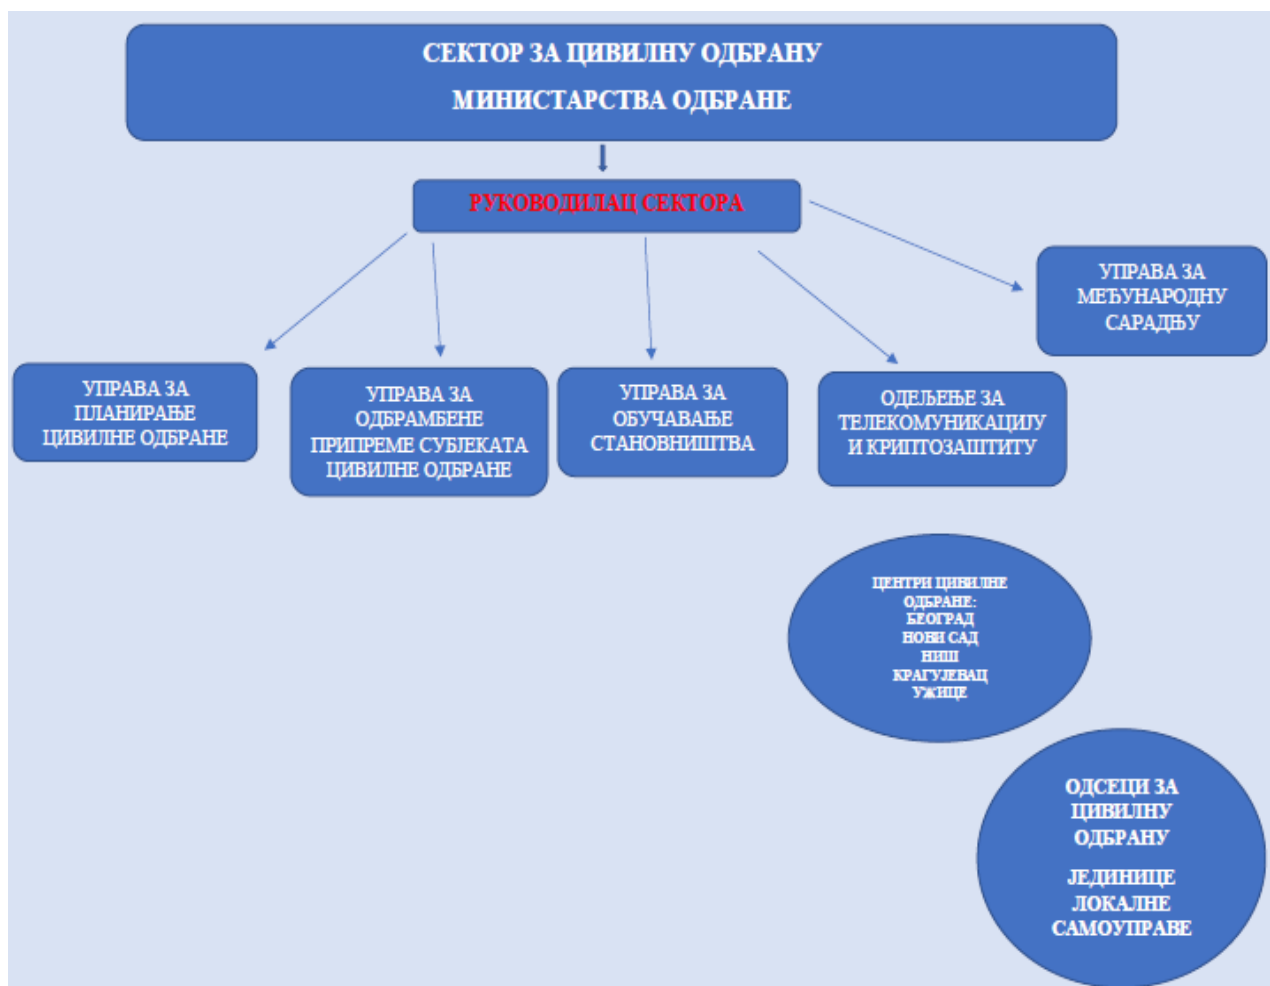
СЕКТОР ЗА ЦИВИЛНУ ОДБРАНУ
МИНИСТАРСТВА ОДБРАНЕ

РУКОВОДИЛАЦ СЕКТОРА

УПРАВА ЗА МЕЂУНАРОДНУ САРАДЊУ

УПРАВА ЗА ПЛАНИРАЊЕ ЦИВИЛНЕ ОДБРАНЕ

УПРАВА ЗА ОДБРАМБЕНЕ ПРИПРЕМЕ СУБЈЕКАТА ЦИВИЛНЕ ОДБРАНЕ

УПРАВА ЗА ОБУЧАВАЊЕ СТАНОВНИШТВА

ОДЕЉЕЊЕ ЗА ТЕЛЕКОМУНИКАЦИЈУ И КРИПТОЗАШТИТУ

ЦЕНТРИ ЦИВИЛНЕ ОДБРАНЕ:
БЕОГРАД
НОВИ САД
НИШ
КРАГУЈЕВАЦ
УЖИЦЕ

ОДСЕЦИ ЗА ЦИВИЛНУ ОДБРАНУ
ЈЕДИНИЦЕ ЛОКАЛНЕ САМОУПРАВЕ